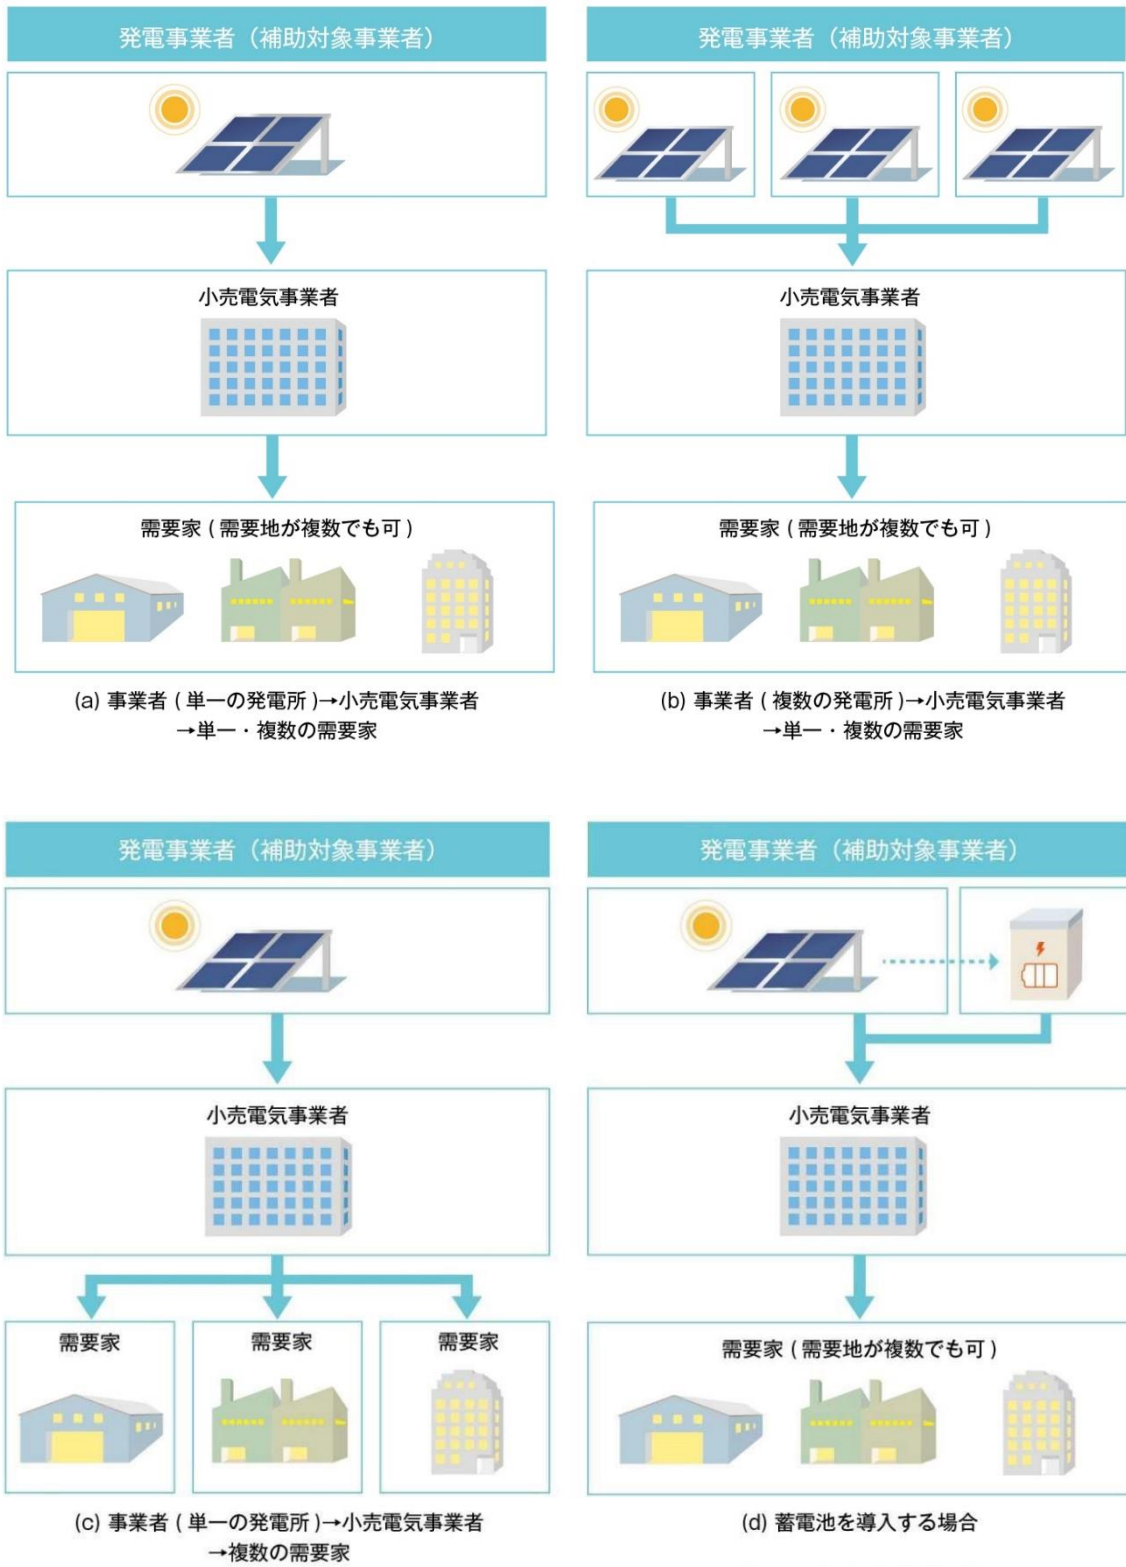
発電事業者（補助対象事業者）

小売電気事業者

需要家 ( 需要地が複数でも可 )

(a) 事業者 ( 単一の発電所 )→小売電気事業者 →単一・複数の需要家

発電事業者（補助対象事業者）

小売電気事業者

需要家 ( 需要地が複数でも可 )

(b) 事業者 ( 複数の発電所 )→小売電気事業者 →単一・複数の需要家

発電事業者（補助対象事業者）

小売電気事業者

需要家

需要家

需要家

(c) 事業者 ( 単一の発電所 )→小売電気事業者 →複数の需要家

発電事業者（補助対象事業者）

小売電気事業者

需要家 ( 需要地が複数でも可 )

(d) 蓄電池を導入する場合